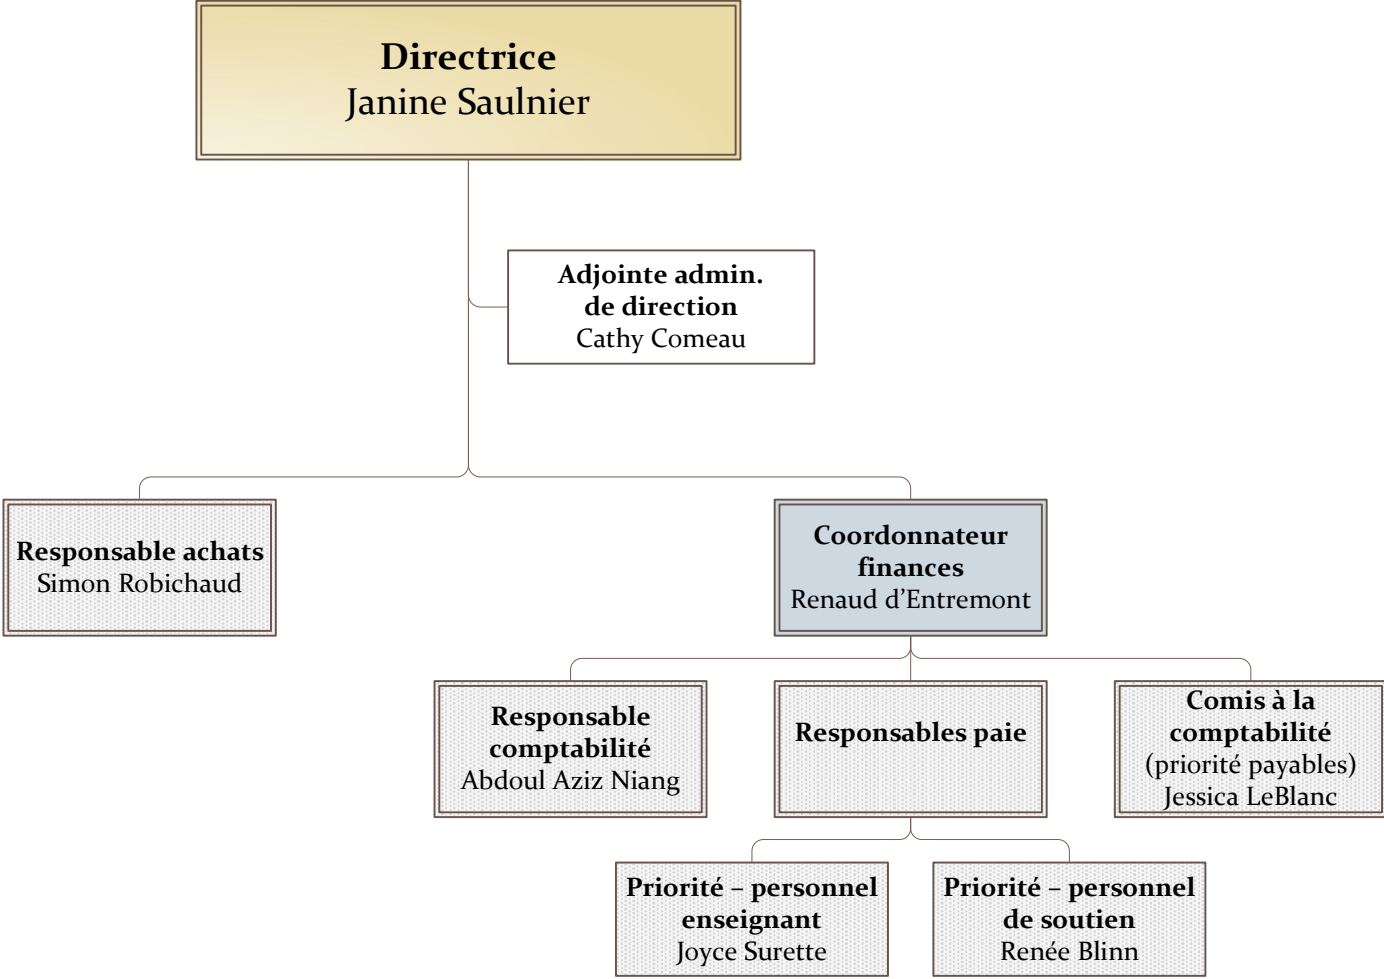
Directrice
Janine Saulnier

Adjointe admin.
de direction
Cathy Comeau

Responsable achats
Simon Robichaud

Coordonnateur
finances
Renaud d'Entremont

Responsable
comptabilité
Abdoul Aziz Niang

Responsables paie

Comis à la
comptabilité
(priorité payables)
Jessica LeBlanc

Priorité – personnel
enseignant
Joyce Surette

Priorité – personnel
de soutien
Renée Blinn